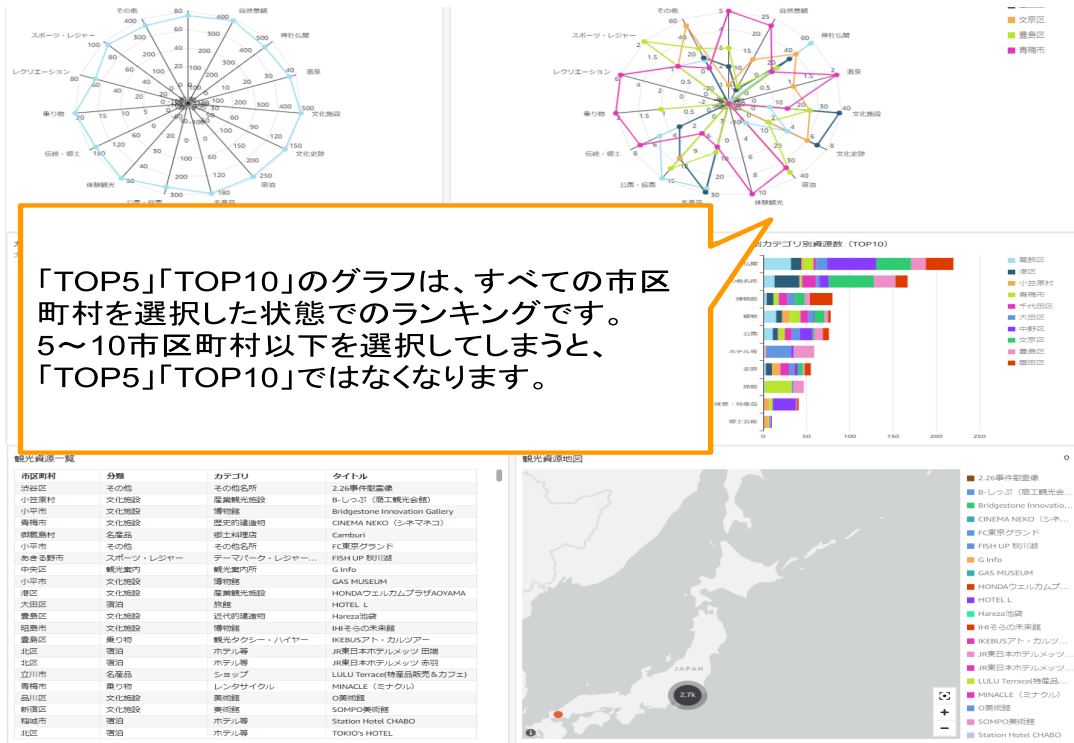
「TOP5」「TOP10」のグラフは、すべての市区町村を選択した状態でのランキングです。
5～10市区町村以下を選択してしまうと、「TOP5」「TOP10」ではなくなります。

その他
自然景観
神社仏閣
温泉
文化施設
文化史跡
宿泊
名産品
公園・庭園
体験観光
伝統・郷土
乗り物
レクリエーション
スポーツ・レジャー

文京区
豊島区
青梅市

カテゴリ別資源数（TOP10）
葛飾区
港区
小笠原村
青梅市
千代田区
大田区
中野区
文京区
豊島区
墨田区

観光資源一覧

| 市区町村 | 分類 | カテゴリ | タイトル |
|---|---|---|---|
| 渋谷区 | その他 | その他名所 | 2.26事件慰霊像 |
| 小笠原村 | 文化施設 | 産業観光施設 | B-しっぷ（商工観光会館） |
| 小平市 | 文化施設 | 博物館 | Bridgestone Innovation Gallery |
| 青梅市 | 文化施設 | 歴史的建造物 | CINEMA NEKO（シネマネコ） |
| 御蔵島村 | 名産品 | 郷土料理店 | Camburi |
| 小平市 | その他 | その他名所 | FC東京グランド |
| あきる野市 | スポーツ・レジャー | テーマパーク・レジャー... | FISH UP 秋川湖 |
| 中央区 | 観光案内 | 観光案内所 | G Info |
| 小平市 | 文化施設 | 博物館 | GAS MUSEUM |
| 港区 | 文化施設 | 産業観光施設 | HONDAウエルカムプラザAOYAMA |
| 大田区 | 宿泊 | 旅館 | HOTEL L |
| 豊島区 | 文化施設 | 近代的建造物 | Hareza池袋 |
| 昭島市 | 文化施設 | 博物館 | IHIそらの未来館 |
| 豊島区 | 乗り物 | 観光タクシー・ハイヤー | IKEBUSアト・カルツアー |
| 北区 | 宿泊 | ホテル等 | JR東日本ホテルメッツ 田端 |
| 北区 | 宿泊 | ホテル等 | JR東日本ホテルメッツ 赤羽 |
| 立川市 | 名産品 | ショップ | LULU Terrace(特産品販売＆カフェ) |
| 青梅市 | 乗り物 | レンタサイクル | MINACLE（ミナクル） |
| 品川区 | 文化施設 | 美術館 | O美術館 |
| 新宿区 | 文化施設 | 美術館 | SOMPO美術館 |
| 稲城市 | 宿泊 | ホテル等 | Station Hotel CHABO |
| 北区 | 宿泊 | ホテル等 | TOKIO's HOTEL |

観光資源地図
2.26事件慰霊像
B-しっぷ（商工観光会...
Bridgestone Innovatio...
CINEMA NEKO（シネ...
FC東京グランド
FISH UP 秋川湖
G Info
GAS MUSEUM
HONDAウエルカムプ...
HOTEL L
Hareza池袋
IHIそらの未来館
IKEBUSアト・カルツ...
JR東日本ホテルメッツ...
JR東日本ホテルメッツ...
LULU Terrace(特産品...
MINACLE（ミナクル）
O美術館
SOMPO美術館
Station Hotel CHABO
JAPAN
2.7k
+
−